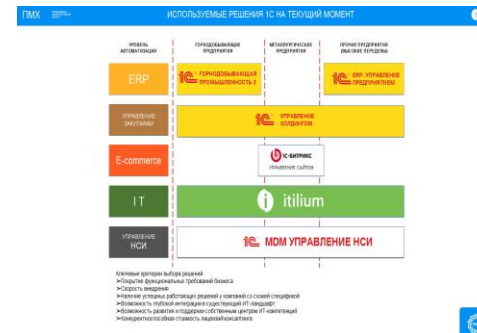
ПМХ

ИСПОЛЬЗУЕМЫЕ РЕШЕНИЯ 1С НА ТЕКУЩИЙ МОМЕНТ

| УРОВЕНЬ АВТОМАТИЗАЦИИ | ГОРНОДОБЫВАЮЩИЕ ПРЕДПРИЯТИЯ | МЕТАЛЛУРГИЧЕСКИЕ ПРЕДПРИЯТИЯ | ПРОЧИЕ ПРЕДПРИЯТИЯ (ВЫСОКИЕ ПЕРЕДЕЛЫ) |
|---|---|---|---|
| ERP | 1С ГОРНОДОБЫВАЮЩАЯ ПРОМЫШЛЕННОСТЬ 2 | | 1С ERP. УПРАВЛЕНИЕ ПРЕДПРИЯТИЕМ |
| УПРАВЛЕНИЕ ЗАКУПКАМИ | 1С УПРАВЛЕНИЕ ХОЛДИНГОМ | | |
| E-commerce | 1С-БИТРИКС УПРАВЛЕНИЕ САЙТОМ | | |
| IT | itilium | | |
| УПРАВЛЕНИЕ НСИ | 1С MDM УПРАВЛЕНИЕ НСИ | | |

Ключевые критерии выбора решений:
➢Покрытие функциональных требований бизнеса
➢Скорость внедрения
➢Наличие успешных работающих решений у компаний со схожей спецификой
➢Возможность глубокой интеграции с существующей ИТ-ландшафт
➢Возможность развития и поддержки собственным центром ИТ-компетенций
➢Конкурентоспособная стоимость лицензий/консалтинга